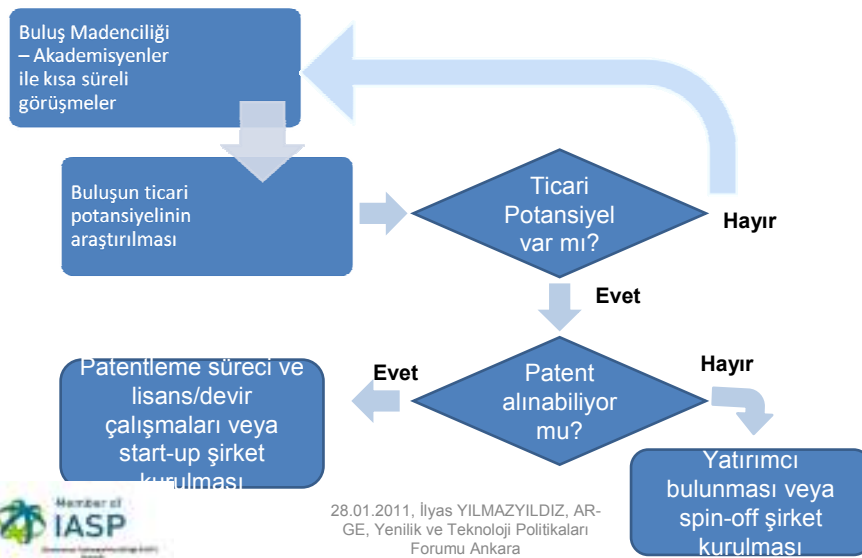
Buluş Madenciliği – Akademisyenler ile kısa süreli görüşmeler

Buluşun ticari potansiyelinin araştırılması

Ticari Potansiyel var mı?

Hayır

Evet

Patent alınabiliyor mu?

Evet

Hayır

Patentleme süreci ve lisans/devir çalışmaları veya start-up şirket kurulması

Yatırımcı bulunması veya spin-off şirket kurulması

Member of IASP

28.01.2011, İlyas YILMAZYILDIZ, AR-GE, Yenilik ve Teknoloji Politikaları Forumu Ankara